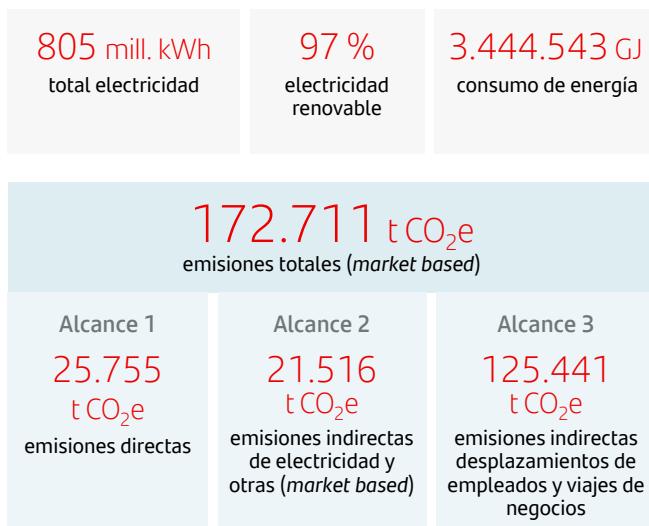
805 mill. kWh
total electricidad

97 %
electricidad renovable

3.444.543 GJ
consumo de energía

172.711 t $CO_2$e
emisiones totales (*market based*)

Alcance 1
25.755
t $CO_2$e
emisiones directas

Alcance 2
21.516
t $CO_2$e
emisiones indirectas de electricidad y otras (*market based*)

Alcance 3
125.441
t $CO_2$e
emisiones indirectas desplazamientos de empleados y viajes de negocios